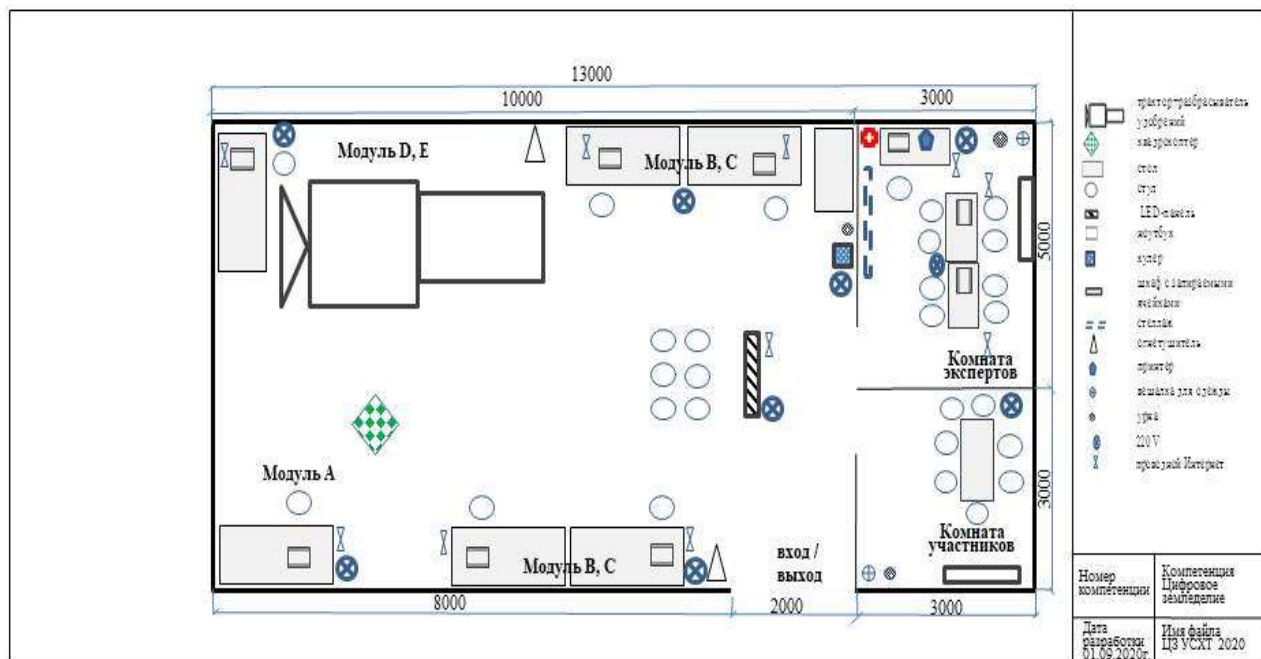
13000

10000

3000

Модуль D, E

Модуль B, C

5000

Комната экспертов

Модуль A

3000

Комната участников

Модуль B, C

вход / выход

8000

2000

3000

трактор-разбрасыватель удобрений

квадрокоптер

стол

стул

LED-панель

ноутбук

кулер

шкаф с запираемыми ячейками

стеллаж

огнетушитель

принтер

вешалка для одежды

урна

220 V

проводной Интернет

| Номер компетенции | Компетенция Цифровое земледелие |
|---|---|
| Дата разработки 01.09.2020г | Имя файла ПЗ УСХТ 2020 |